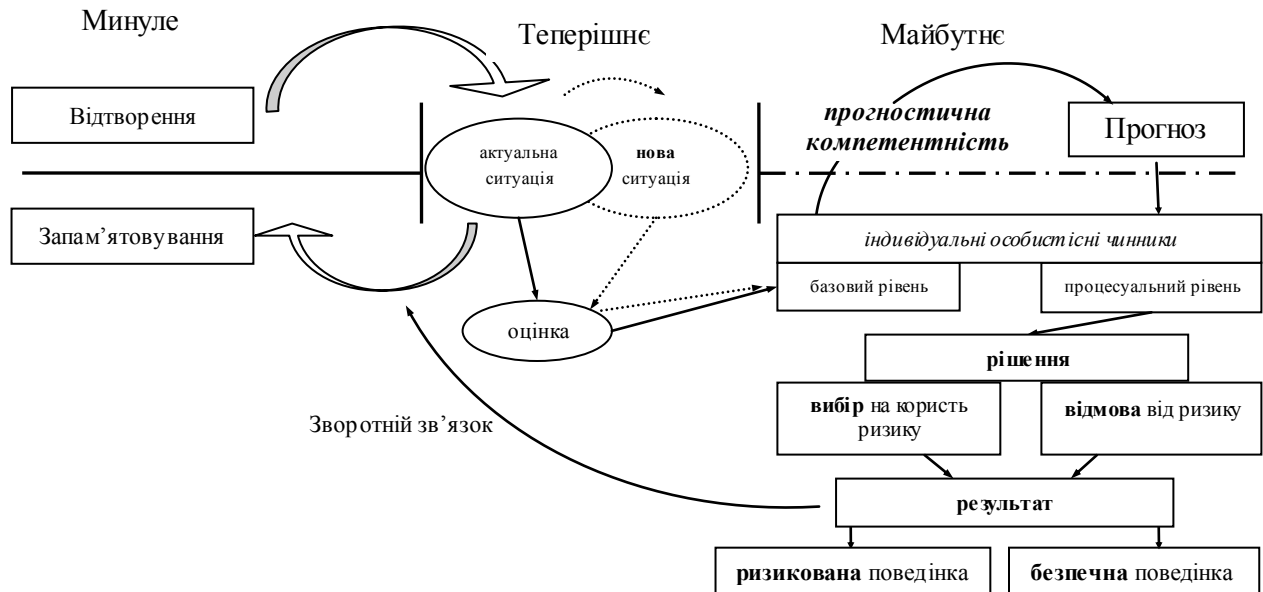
Минуле

Теперішнє

Майбутнє

Відтворення

прогностична компетентність

Прогноз

актуальна ситуація

нова ситуація

Запам'ятовування

індивідуальні особистісні чинники

базовий рівень

процесуальний рівень

оцінка

рішення

Зворотній зв'язок

вибір на користь ризику

відмова від ризику

результат

ризикована поведінка

безпечна поведінка